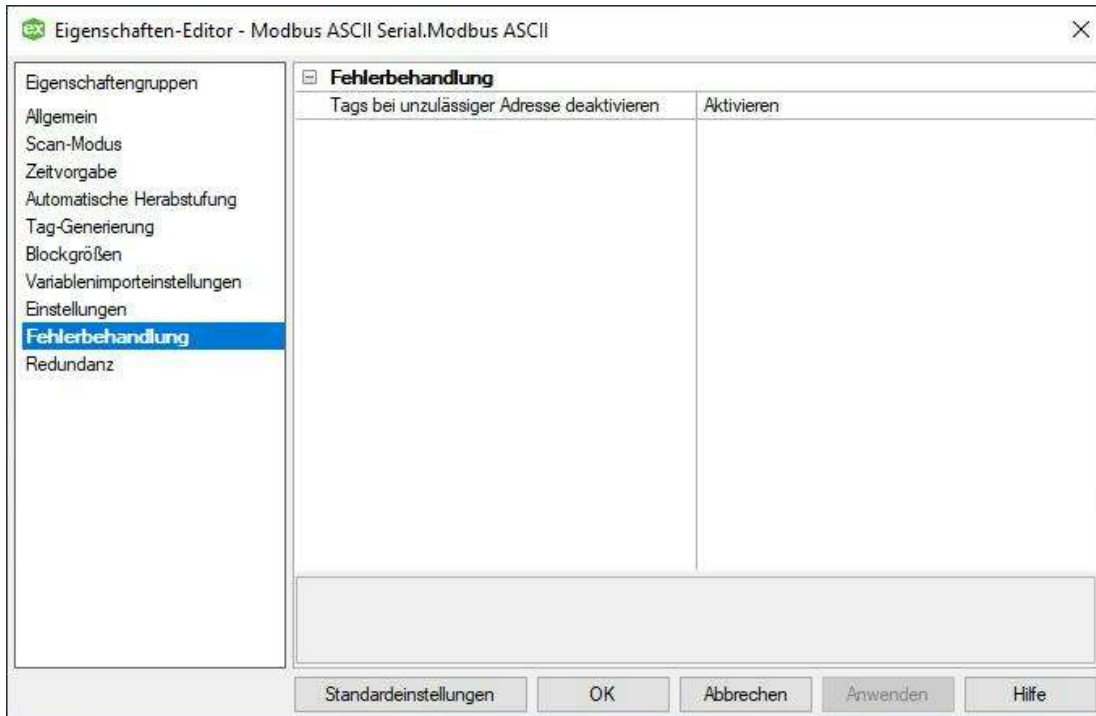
Eigenschaften-Editor - Modbus ASCII Serial.Modbus ASCII

Eigenschaftengruppen
Allgemein
Scan-Modus
Zeitvorgabe
Automatische Herabstufung
Tag-Generierung
Blockgrößen
Variablenimporteinstellungen
Einstellungen
Fehlerbehandlung
Redundanz

Fehlerbehandlung

| Tags bei unzulässiger Adresse deaktivieren | Aktivieren |
|---|---|

Standardeinstellungen
OK
Abbrechen
Anwenden
Hilfe